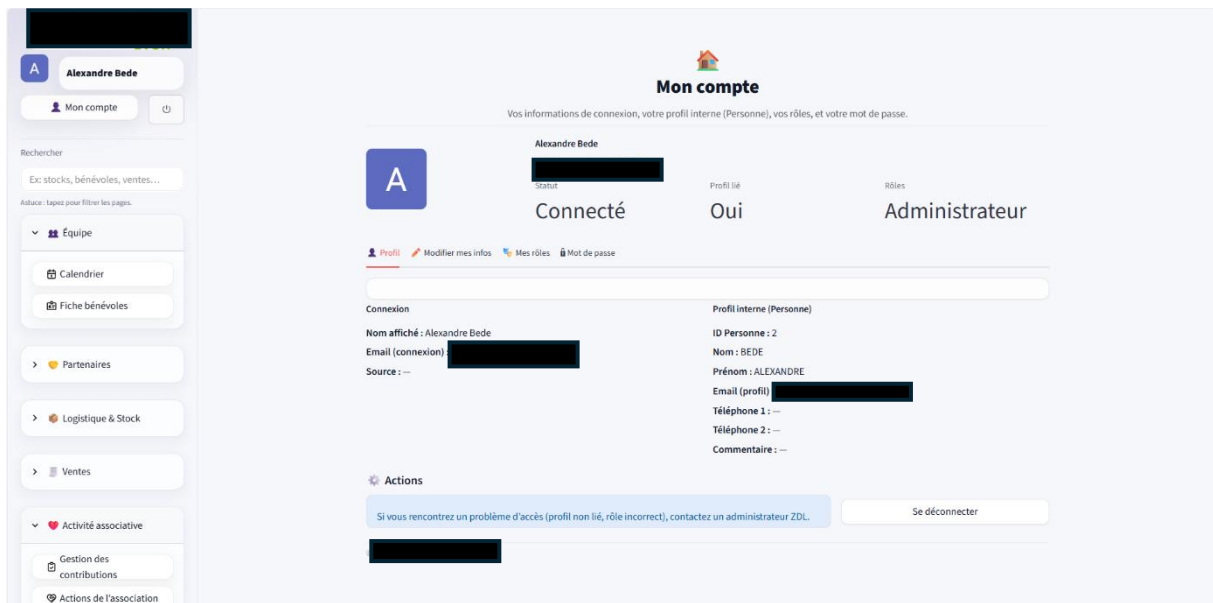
A Alexandre Bede

Mon compte

Rechercher

Ex: stocks, bénévoles, ventes…

Astuce : tapez pour filtrer les pages.

Équipe

Calendrier

Fiche bénévoles

Partenaires

Logistique & Stock

Ventes

Activité associative

Gestion des contributions

Actions de l'association

Mon compte

Vos informations de connexion, votre profil interne (Personne), vos rôles, et votre mot de passe.

A

Alexandre Bede

Statut
Connecté

Profil lié
Oui

Rôles
Administrateur

Profil Modifier mes infos Mes rôles Mot de passe

Connexion

Nom affiché : Alexandre Bede
Email (connexion) :
Source : —

Profil interne (Personne)

ID Personne : 2
Nom : BEDE
Prénom : ALEXANDRE
Email (profil)
Téléphone 1 : —
Téléphone 2 : —
Commentaire : —

Actions

Si vous rencontrez un problème d'accès (profil non lié, rôle incorrect), contactez un administrateur ZDL.

Se déconnecter